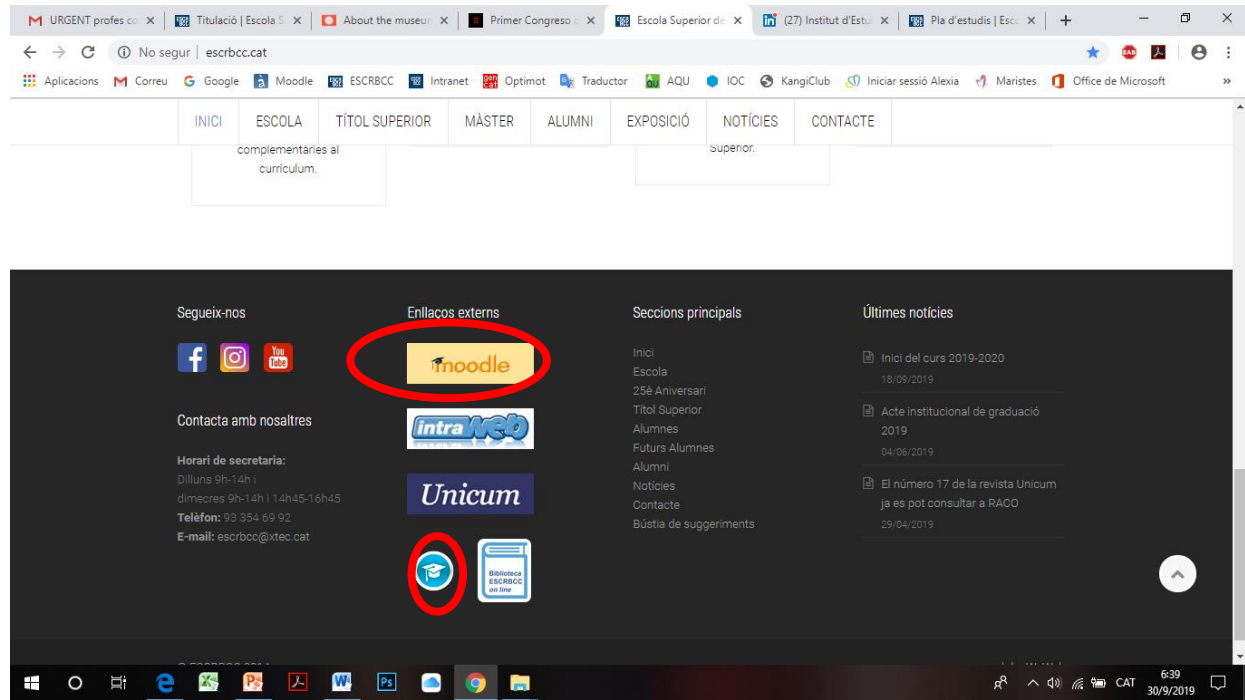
URGENT profes co ×
Titulació | Escola S ×
About the museum ×
Primer Congreso d ×
Escola Superior de ×
(27) Institut d'Estu ×
Pla d'estudis | Esc ×
+

No segur | escrbcc.cat

Aplicacions
Correu
Google
Moodle
ESCRBCC
Intranet
Optimot
Traductor
AQU
IOC
KangiClub
Iniciar sessió Alexia
Maristes
Office de Microsoft
»

INICI
ESCOLA
TÍTOL SUPERIOR
MÀSTER
ALUMNI
EXPOSICIÓ
NOTÍCIES
CONTACTE

complementàries al currículum.

Superior.

Segueix-nos

Contacta amb nosaltres

Horari de secretaria:
Dilluns 9h-14h i
dimecres 9h-14h i 14h45-16h45
Telèfon: 93 354 69 92
E-mail: escrbcc@xtec.cat

Enllaços externs

moodle

intraweb

Unicum

Biblioteca ESCRBCC on line

Seccions principals

Inici
Escola
25è Aniversari
Títol Superior
Alumnes
Futurs Alumnes
Alumni
Notícies
Contacte
Bústia de suggeriments

Últimes notícies

Inici del curs 2019-2020
18/09/2019

Acte institucional de graduació 2019
04/06/2019

El número 17 de la revista Unicum ja es pot consultar a RACO
29/04/2019

CAT
6:39
30/9/2019